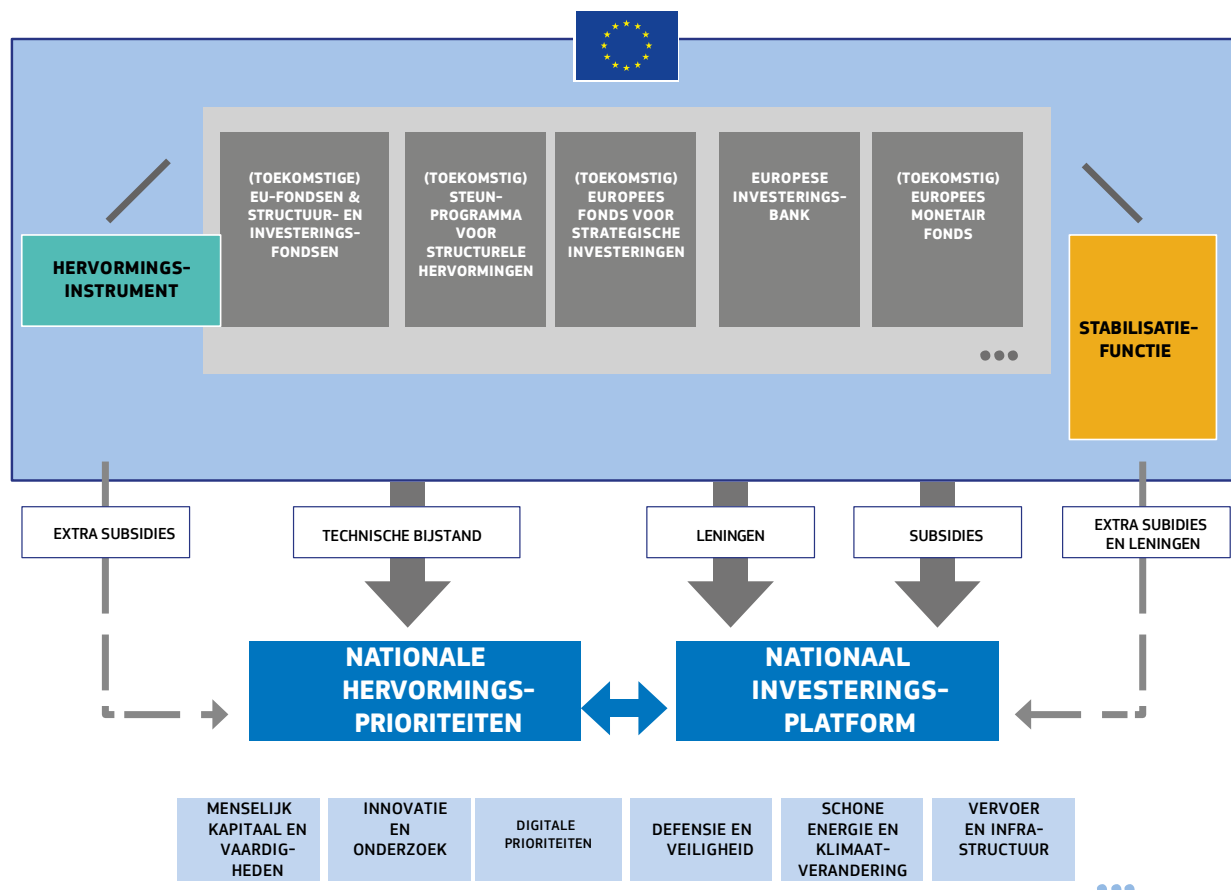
(TOEKOMSTIGE) EU-FONDSEN & STRUCTUUR- EN INVESTERINGSFONDSEN

(TOEKOMSTIG) STEUNPROGRAMMA VOOR STRUCTURELE HERVORMINGEN

(TOEKOMSTIG) EUROPEES FONDS VOOR STRATEGISCHE INVESTERINGEN

EUROPESE INVESTERINGSBANK

(TOEKOMSTIG) EUROPEES MONETAIR FONDS

HERVORMINGSINSTRUMENT

STABILISATIEFUNCTIE

EXTRA SUBSIDIES

TECHNISCHE BIJSTAND

LENINGEN

SUBSIDIES

EXTRA SUBIDIES EN LENINGEN

NATIONALE HERVORMINGSPRIORITEITEN

NATIONAAL INVESTERINGSPLATFORM

MENSELIJK KAPITAAL EN VAARDIGHEDEN

INNOVATIE EN ONDERZOEK

DIGITALE PRIORITEITEN

DEFENSIE EN VEILIGHEID

SCHONE ENERGIE EN KLIMAATVERANDERING

VERVOER EN INFRASTRUCTUUR